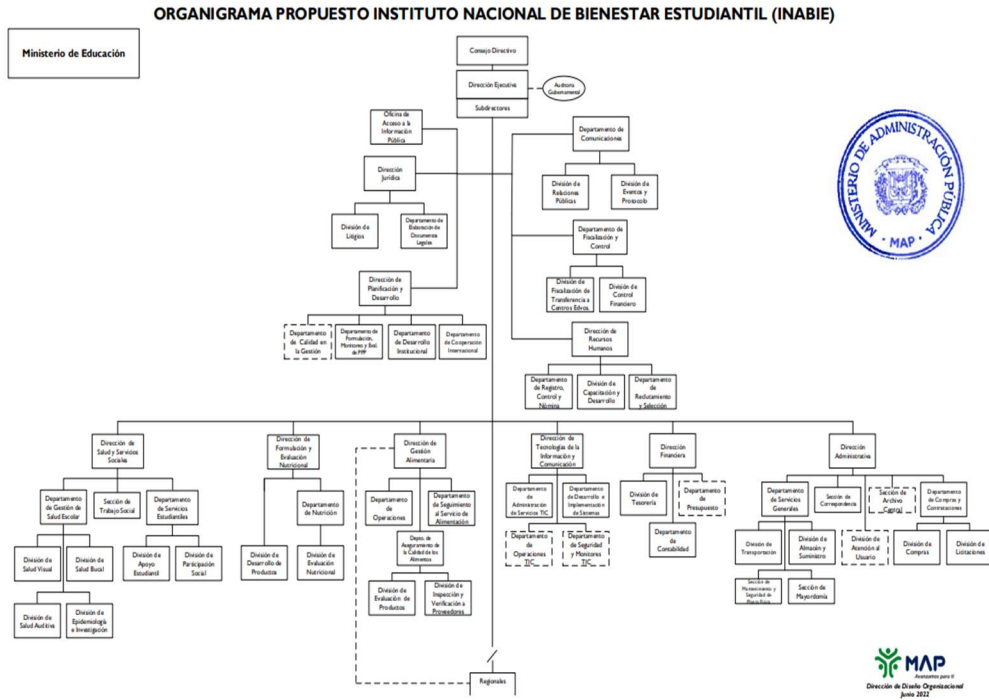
ORGANIGRAMA PROPUESTO INSTITUTO NACIONAL DE BIENESTAR ESTUDIANTIL (INABIE)

Ministerio de Educación

Consejo Directivo

Dirección Ejecutiva

Auditoría Gubernamental

Subdirectores

Oficina de Acceso a la Información Pública

Dirección Jurídica

División de Litigios

Departamento de Elaboración de Documentos Legales

Dirección de Planificación y Desarrollo

Departamento de Calidad en la Gestión

Departamento de Formulación, Monitoreo y Eval. de PPP

Departamento de Desarrollo Institucional

Departamento de Cooperación Internacional

Departamento de Comunicaciones

División de Relaciones Públicas

División de Eventos y Protocolo

Departamento de Fiscalización y Control

División de Fiscalización de Transferencia a Centros Edvos

División de Control Financiero

Dirección de Recursos Humanos

Departamento de Registro, Control y Nómina

División de Capacitación y Desarrollo

Departamento de Reclutamiento y Selección

MINISTERIO DE ADMINISTRACIÓN PÚBLICA
MAP

Dirección de Salud y Servicios Sociales

Departamento de Gestión de Salud Escolar

Sección de Trabajo Social

Departamento de Servicios Estudiantiles

División de Salud Visual

División de Salud Bucal

División de Apoyo Estudiantil

División de Participación Social

División de Salud Auditiva

División de Epidemiología e Investigación

Dirección de Formulación y Evaluación Nutricional

Departamento de Nutrición

División de Desarrollo de Productos

División de Evaluación Nutricional

Dirección de Gestión Alimentaria

Departamento de Operaciones

Departamento de Seguimiento al Servicio de Alimentación

Depto. de Aseguramiento de la Calidad de los Alimentos

División de Evaluación de Productos

División de Inspección y Verificación a Proveedores

Dirección de Tecnologías de la Información y Comunicación

Departamento de Administración de Servicios TIC

Departamento de Desarrollo e Implementación de Sistemas

Departamento de Operaciones TIC

Departamento de Seguridad y Monitoreo TIC

Dirección Financiera

División de Tesorería

Departamento de Presupuesto

Departamento de Contabilidad

Dirección Administrativa

Departamento de Servicios Generales

Sección de Correspondencia

Sección de Archivo Central

Departamento de Compras y Contrataciones

División de Transportación

División de Almacén y Suministro

División de Atención al Usuario

División de Compras

División de Licitaciones

Sección de Mantenimiento y Seguridad de Planta Física

Sección de Mayordomía

Regionales

MAP
Avanzamos para ti
Dirección de Diseño Organizacional
Junio 2022